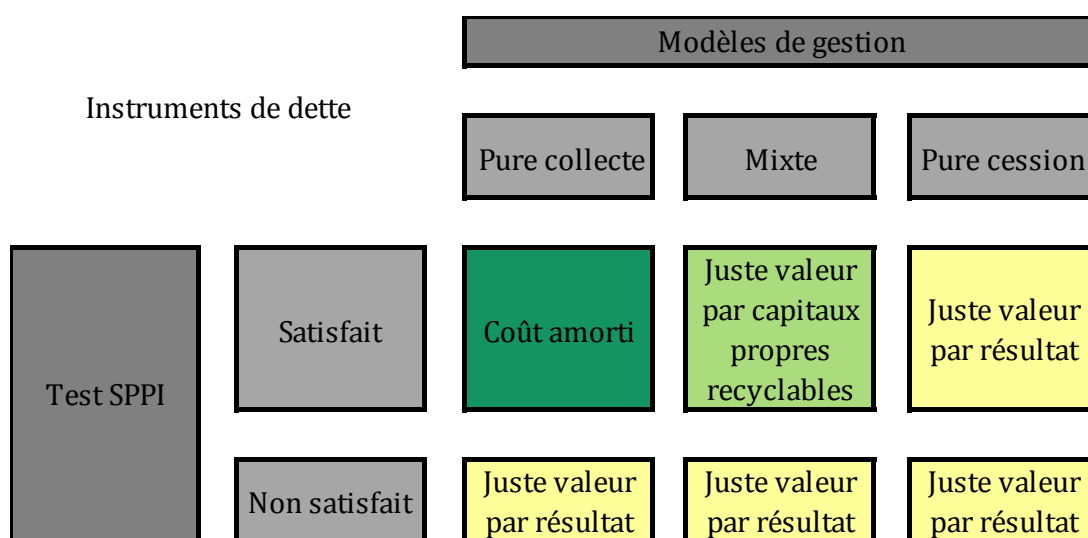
Modèles de gestion

Instruments de dette

| | | Pure collecte | Mixte | Pure cession |
|---|---|---|---|---|
| Test SPPI | Satisfait | Coût amorti | Juste valeur par capitaux propres recyclables | Juste valeur par résultat |
| | Non satisfait | Juste valeur par résultat | Juste valeur par résultat | Juste valeur par résultat |